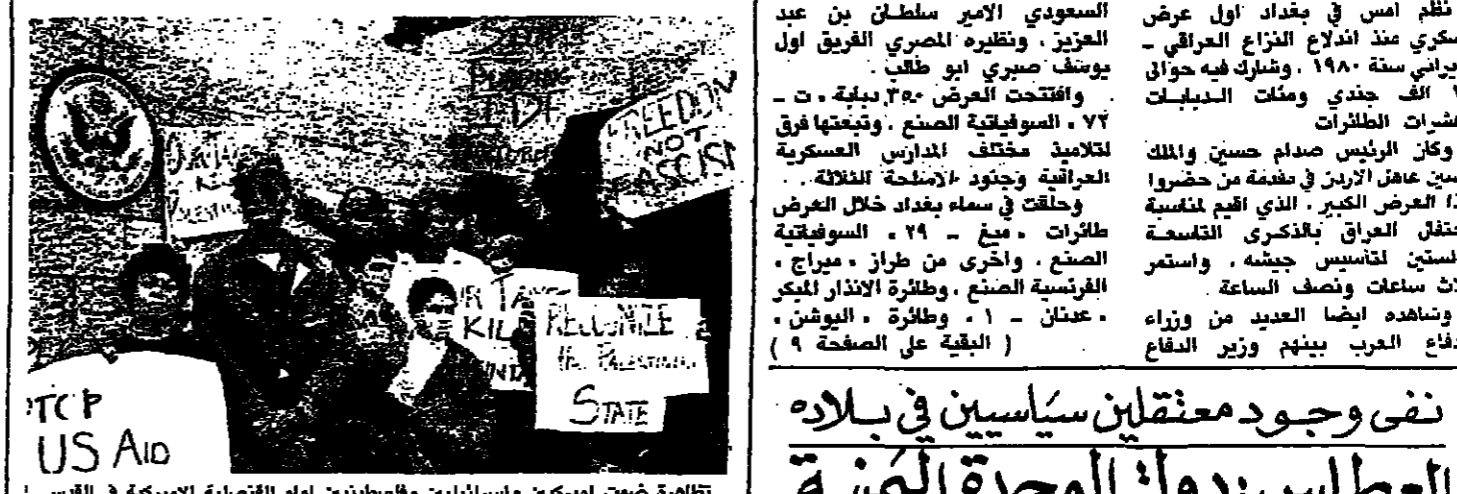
FREEDOM NOT FASCISM

RECOGNIZE THE PALESTINIAN STATE

STOP US AID

تظاهرة ضمت اميركيين واسرائيليين وفلسطينيين امام القنصلية الاميركية في القدس

السعودي الامير سلطان بن عبد العزيز ، ونظيره المصري الفريق اول يوسف صبري ابو طالب .

وافتتحت العرض ٣٥٠ دبابة « ت ـ ٧٢ » السوفياتية الصنع ، وتبعتها فرق لتلاميذ مختلف المدارس العسكرية العراقية وجنود الاسلحة الثلاثة .

وحلقت في سماء بغداد خلال العرض طائرات « ميغ ـ ٢٩ » السوفياتية الصنع ، واخرى من طراز « ميراج » الفرنسية الصنع ، وطائرة الانذار المبكر « عدنان ـ ١ » وطائرة « اليوشن » ( البقية على الصفحة ٩ )

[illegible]نظم امس في بغداد اول عرض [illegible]سكري منذ اندلاع النزاع العراقي ـ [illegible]يراني سنة ١٩٨٠ ، وشارك فيه حوالى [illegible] الف جندي ومئات الدبابات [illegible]شرات الطائرات

وكان الرئيس صدام حسين والملك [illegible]سين عاهل الاردن في مقدمة من حضروا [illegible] العرض الكبير ، الذي اقيم لمناسبة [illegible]حتفال العراق بالذكرى التاسعة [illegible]لستين لتاسيس جيشه ، واستمر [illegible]لاث ساعات ونصف الساعة .

وشاهده ايضا العديد من وزراء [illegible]دفاع العرب بينهم وزير الدفاع

نفي وجود معتقلين سياسيين في بلاده

العطاس يدعو الوحدة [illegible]